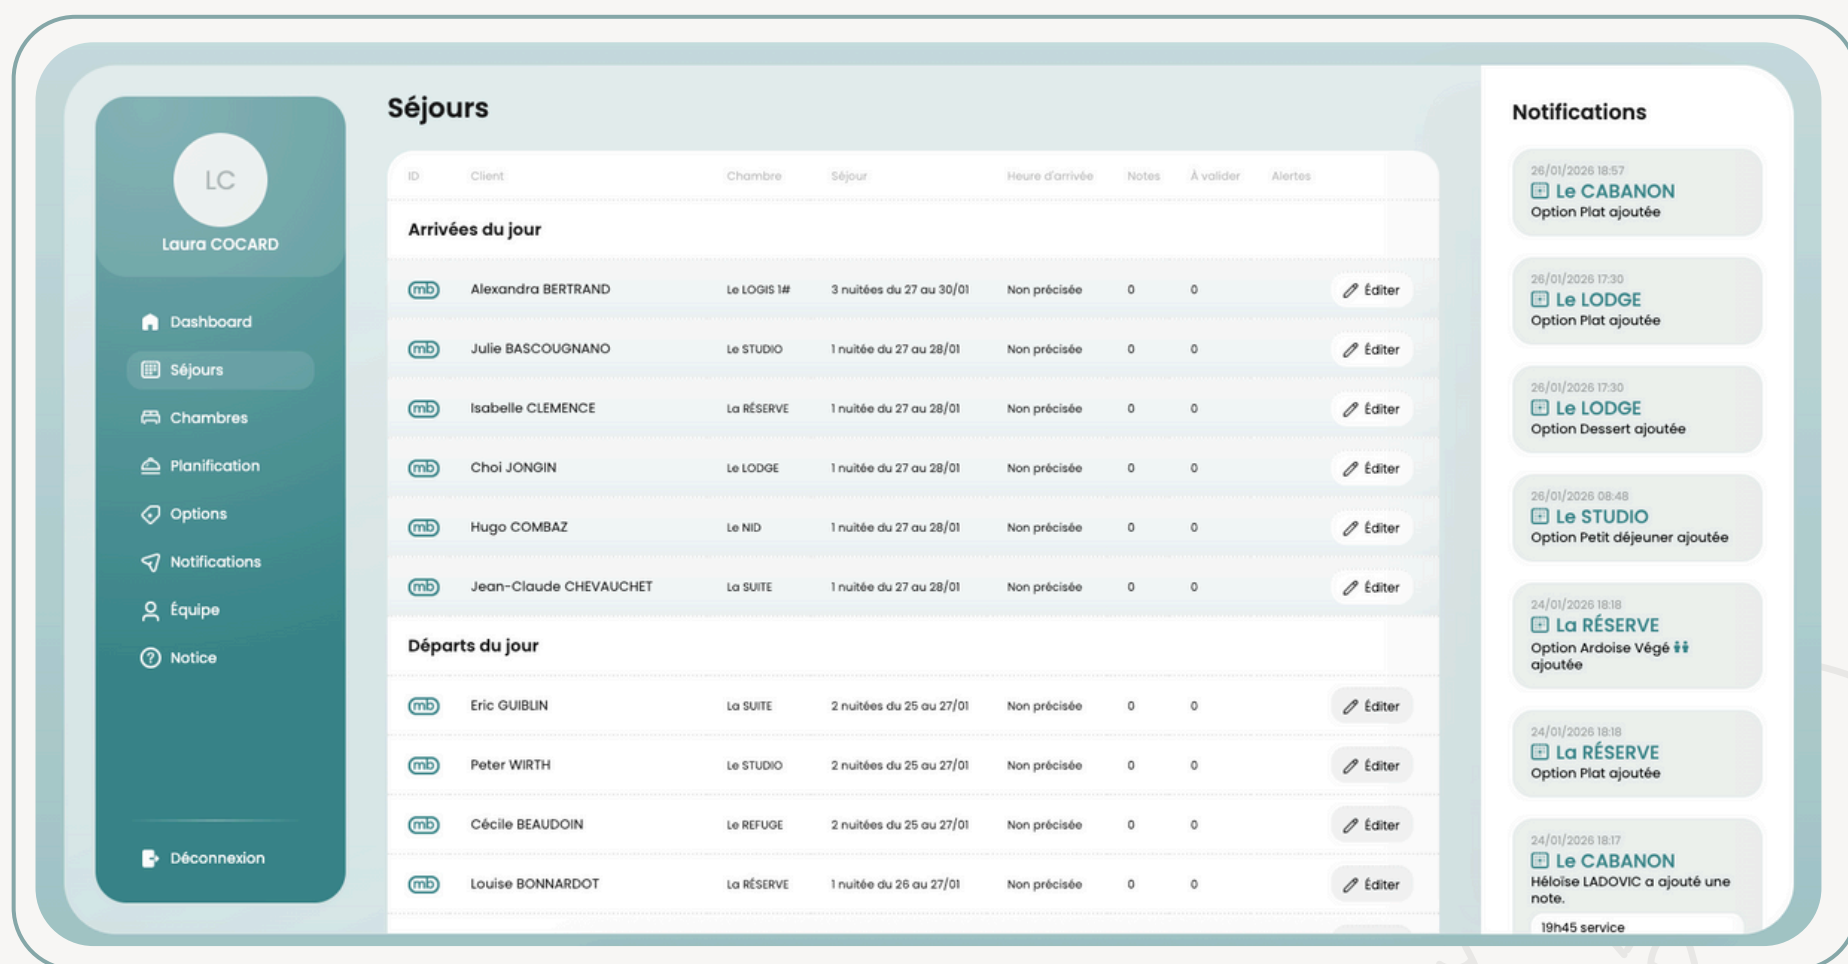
LC
Laura COCARD

Dashboard
Séjours
Chambres
Planification
Options
Notifications
Équipe
Notice

Déconnexion

Séjours

| ID | Client | Chambre | Séjour | Heure d'arrivée | Notes | À valider | Alertes | |
|---|---|---|---|---|---|---|---|---|
| **Arrivées du jour** | | | | | | | | |
| mb | Alexandra BERTRAND | Le LOGIS 1# | 3 nuitées du 27 au 30/01 | Non précisée | 0 | 0 | | Éditer |
| mb | Julie BASCOUGNANO | Le STUDIO | 1 nuitée du 27 au 28/01 | Non précisée | 0 | 0 | | Éditer |
| mb | Isabelle CLEMENCE | La RÉSERVE | 1 nuitée du 27 au 28/01 | Non précisée | 0 | 0 | | Éditer |
| mb | Choi JONGIN | Le LODGE | 1 nuitée du 27 au 28/01 | Non précisée | 0 | 0 | | Éditer |
| mb | Hugo COMBAZ | Le NID | 1 nuitée du 27 au 28/01 | Non précisée | 0 | 0 | | Éditer |
| mb | Jean-Claude CHEVAUCHET | La SUITE | 1 nuitée du 27 au 28/01 | Non précisée | 0 | 0 | | Éditer |
| **Départs du jour** | | | | | | | | |
| mb | Eric GUIBLIN | La SUITE | 2 nuitées du 25 au 27/01 | Non précisée | 0 | 0 | | Éditer |
| mb | Peter WIRTH | Le STUDIO | 2 nuitées du 25 au 27/01 | Non précisée | 0 | 0 | | Éditer |
| mb | Cécile BEAUDOIN | Le REFUGE | 2 nuitées du 25 au 27/01 | Non précisée | 0 | 0 | | Éditer |
| mb | Louise BONNARDOT | La RÉSERVE | 1 nuitée du 26 au 27/01 | Non précisée | 0 | 0 | | Éditer |

Notifications

26/01/2026 18:57
Le CABANON
Option Plat ajoutée

26/01/2026 17:30
Le LODGE
Option Plat ajoutée

26/01/2026 17:30
Le LODGE
Option Dessert ajoutée

26/01/2026 08:48
Le STUDIO
Option Petit déjeuner ajoutée

24/01/2026 18:18
La RÉSERVE
Option Ardoise Végé ajoutée

24/01/2026 18:18
La RÉSERVE
Option Plat ajoutée

24/01/2026 18:17
Le CABANON
Héloïse LADOVIC a ajouté une note.
19h45 service